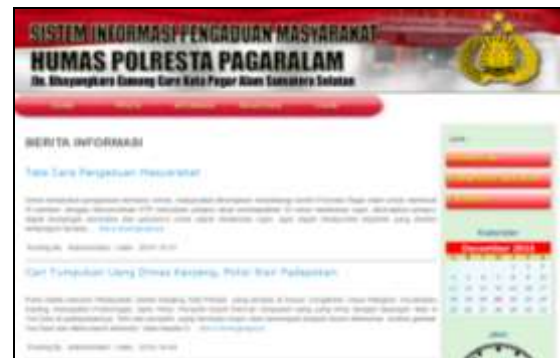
SISTEM INFORMASI PENGADUAN MASYARAKAT
HUMAS POLRESTA PAGARALAM
Jln. Bhayangkara Gunung Gare Kota Pagar Alam Sumatera Selatan

BERITA INFORMASI

Tata Cara Pengaduan Masyarakat

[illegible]

Cari Tumpukan Uang Dinas Kesiang, Polisi Biar Padapekan

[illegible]

Kalender
Desember 2013